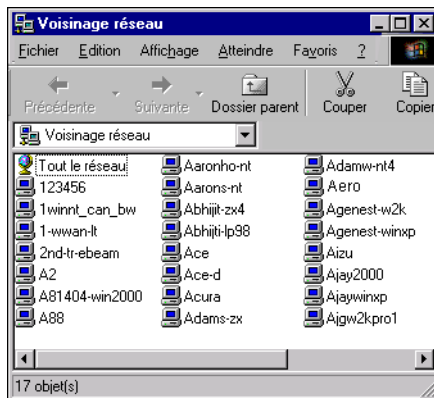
Voisinage réseau

Fichier Edition Affichage Atteindre Favoris ?

Précédente Suivante Dossier parent Couper Copier

Voisinage réseau

Tout le réseau
123456
1winnt_can_bw
1-wwan-lt
2nd-tr-ebeam
A2
A81404-win2000
A88

Aaronho-nt
Aarons-nt
Abhijit-zx4
Abhijit-lp98
Ace
Ace-d
Acura
Adams-zx

Adamw-nt4
Aero
Agenest-w2k
Agenest-winxp
Aizu
Ajay2000
Ajaywinxp
Ajgw2kpro1

17 objet(s)